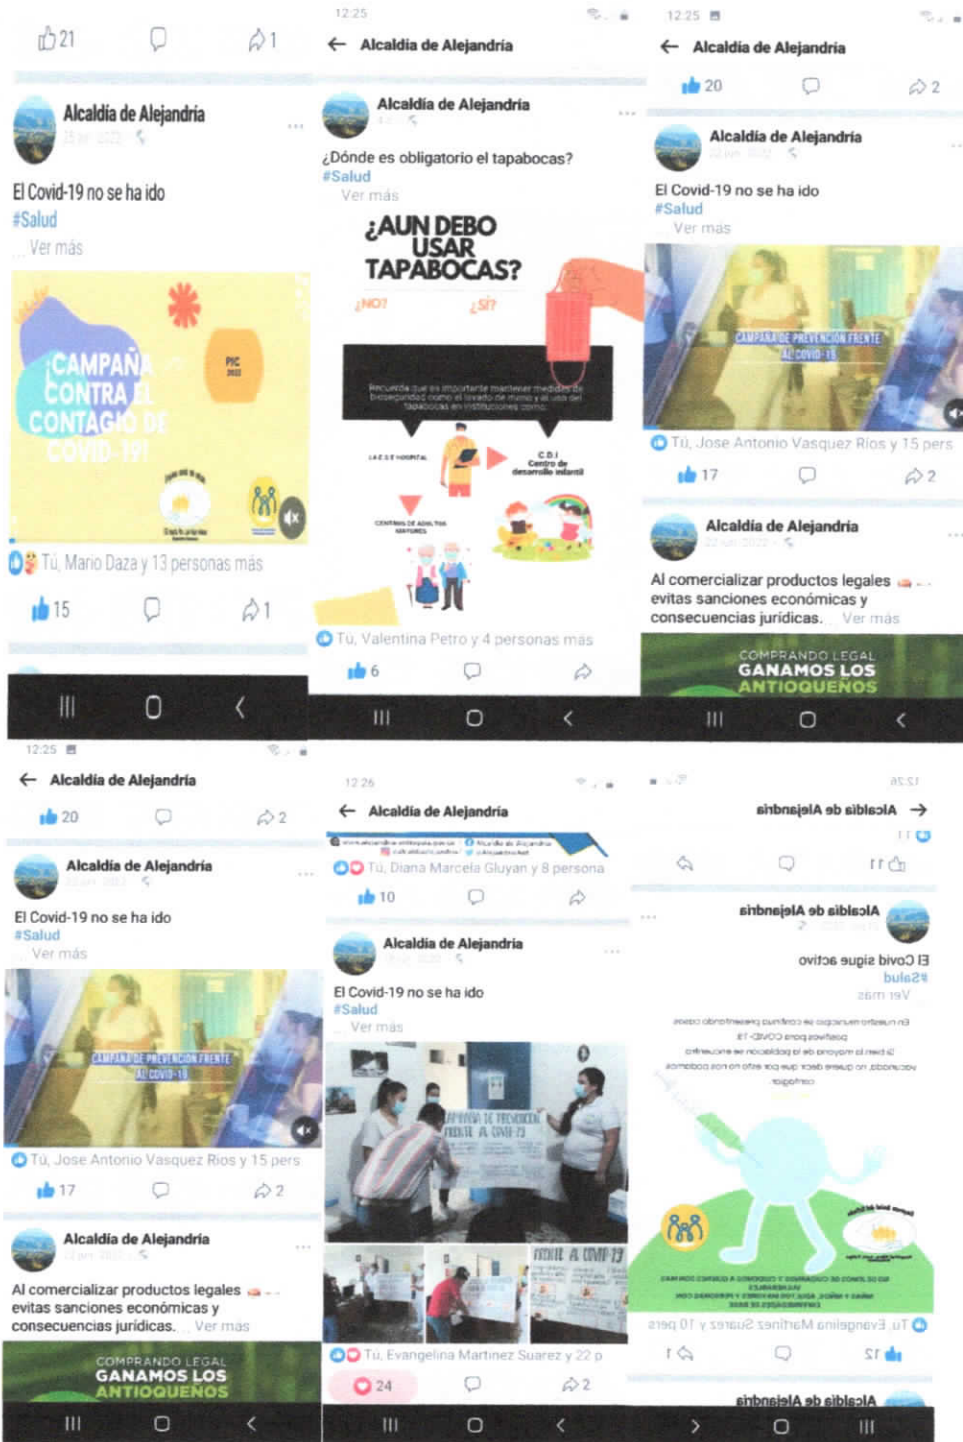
21 1

Alcaldía de Alejandría

El Covid-19 no se ha ido
#Salud
Ver más

¡CAMPAÑA CONTRA EL CONTAGIO DE COVID-19!

PIC

Tú, Mario Daza y 13 personas más

15 1

12:25

Alcaldía de Alejandría

Alcaldía de Alejandría

¿Dónde es obligatorio el tapabocas?
#Salud
Ver más

¿AUN DEBO USAR TAPABOCAS?

¿NO? ¿SÍ?

Recuerda que es importante mantener medidas de bioseguridad como el lavado de manos y el uso del tapabocas en instituciones como:

I.A.E.S.E HOSPITAL

C.D.I Centro de desarrollo infantil

CENTROS DE ADULTOS MAYORES

Tú, Valentina Petro y 4 personas más

6

12:25

Alcaldía de Alejandría

20 2

Alcaldía de Alejandría

El Covid-19 no se ha ido
#Salud
Ver más

CAMPAÑA DE PREVENCIÓN FRENTE AL COVID-19

Tú, Jose Antonio Vasquez Rios y 15 pers

17 2

Alcaldía de Alejandría

Al comercializar productos legales evitas sanciones económicas y consecuencias jurídicas. Ver más

COMPRANDO LEGAL GANAMOS LOS ANTIOQUEÑOS

12:25

Alcaldía de Alejandría

20 2

Alcaldía de Alejandría

El Covid-19 no se ha ido
#Salud
Ver más

CAMPAÑA DE PREVENCIÓN FRENTE AL COVID-19

Tú, Jose Antonio Vasquez Rios y 15 pers

17 2

Alcaldía de Alejandría

Al comercializar productos legales evitas sanciones económicas y consecuencias jurídicas. Ver mas

COMPRANDO LEGAL GANAMOS LOS ANTIOQUEÑOS

12:26

Alcaldía de Alejandría

Tú, Diana Marcela Gluyan y 8 persona

10

Alcaldía de Alejandría

El Covid-19 no se ha ido
#Salud
Ver más

CAMPAÑA DE PREVENCIÓN FRENTE AL COVID-19

FRENTE AL COVID-19

Tú, Evangelina Martinez Suarez y 22 p

24 2

12:25

Alcaldía de Alejandría

11

Alcaldía de Alejandría

El Covid sigue activo
#Salud
Ver más

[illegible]

Tú, Evangelina Martinez Suarez y 10 pers

12 1

Alcaldía de Alejandría